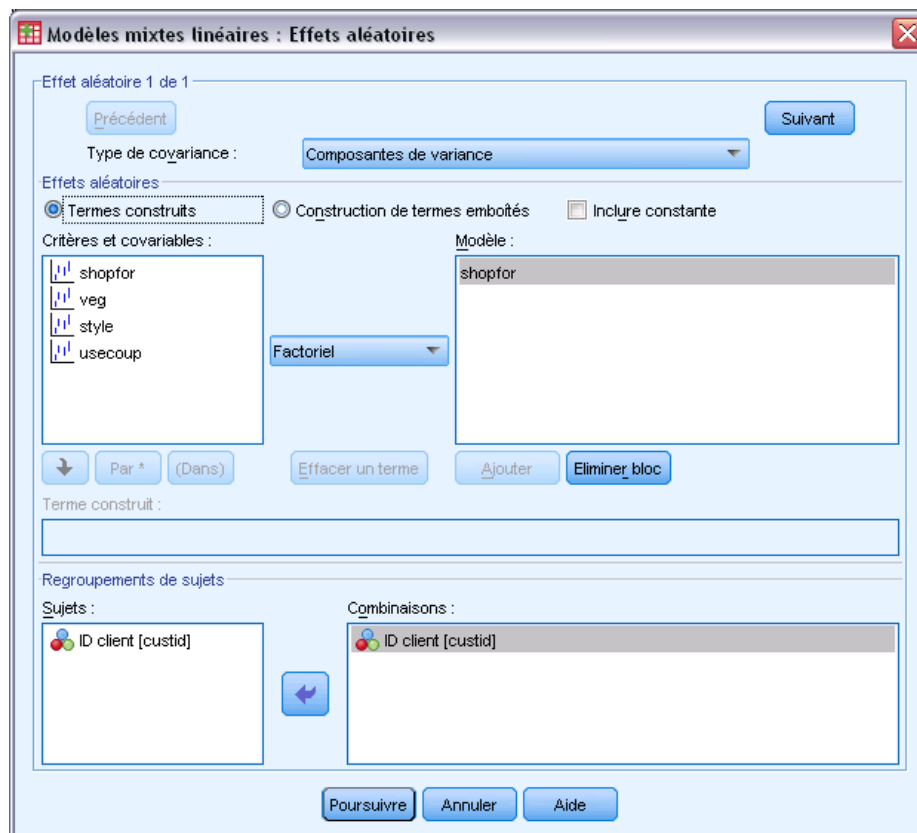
Modèles mixtes linéaires : Effets aléatoires

Effet aléatoire 1 de 1

Précédent

Suivant

Type de covariance :

Composantes de variance

Effets aléatoires

Termes construits

Construction de termes emboîtés

Inclure constante

Critères et covariables :

shopfor

veg

style

usecoup

Factoriel

Modèle :

shopfor

Par *

(Dans)

Effacer un terme

Ajouter

Eliminer bloc

Terme construit :

Regroupements de sujets

Sujets :

ID client [custid]

Combinaisons :

ID client [custid]

Poursuivre

Annuler

Aide